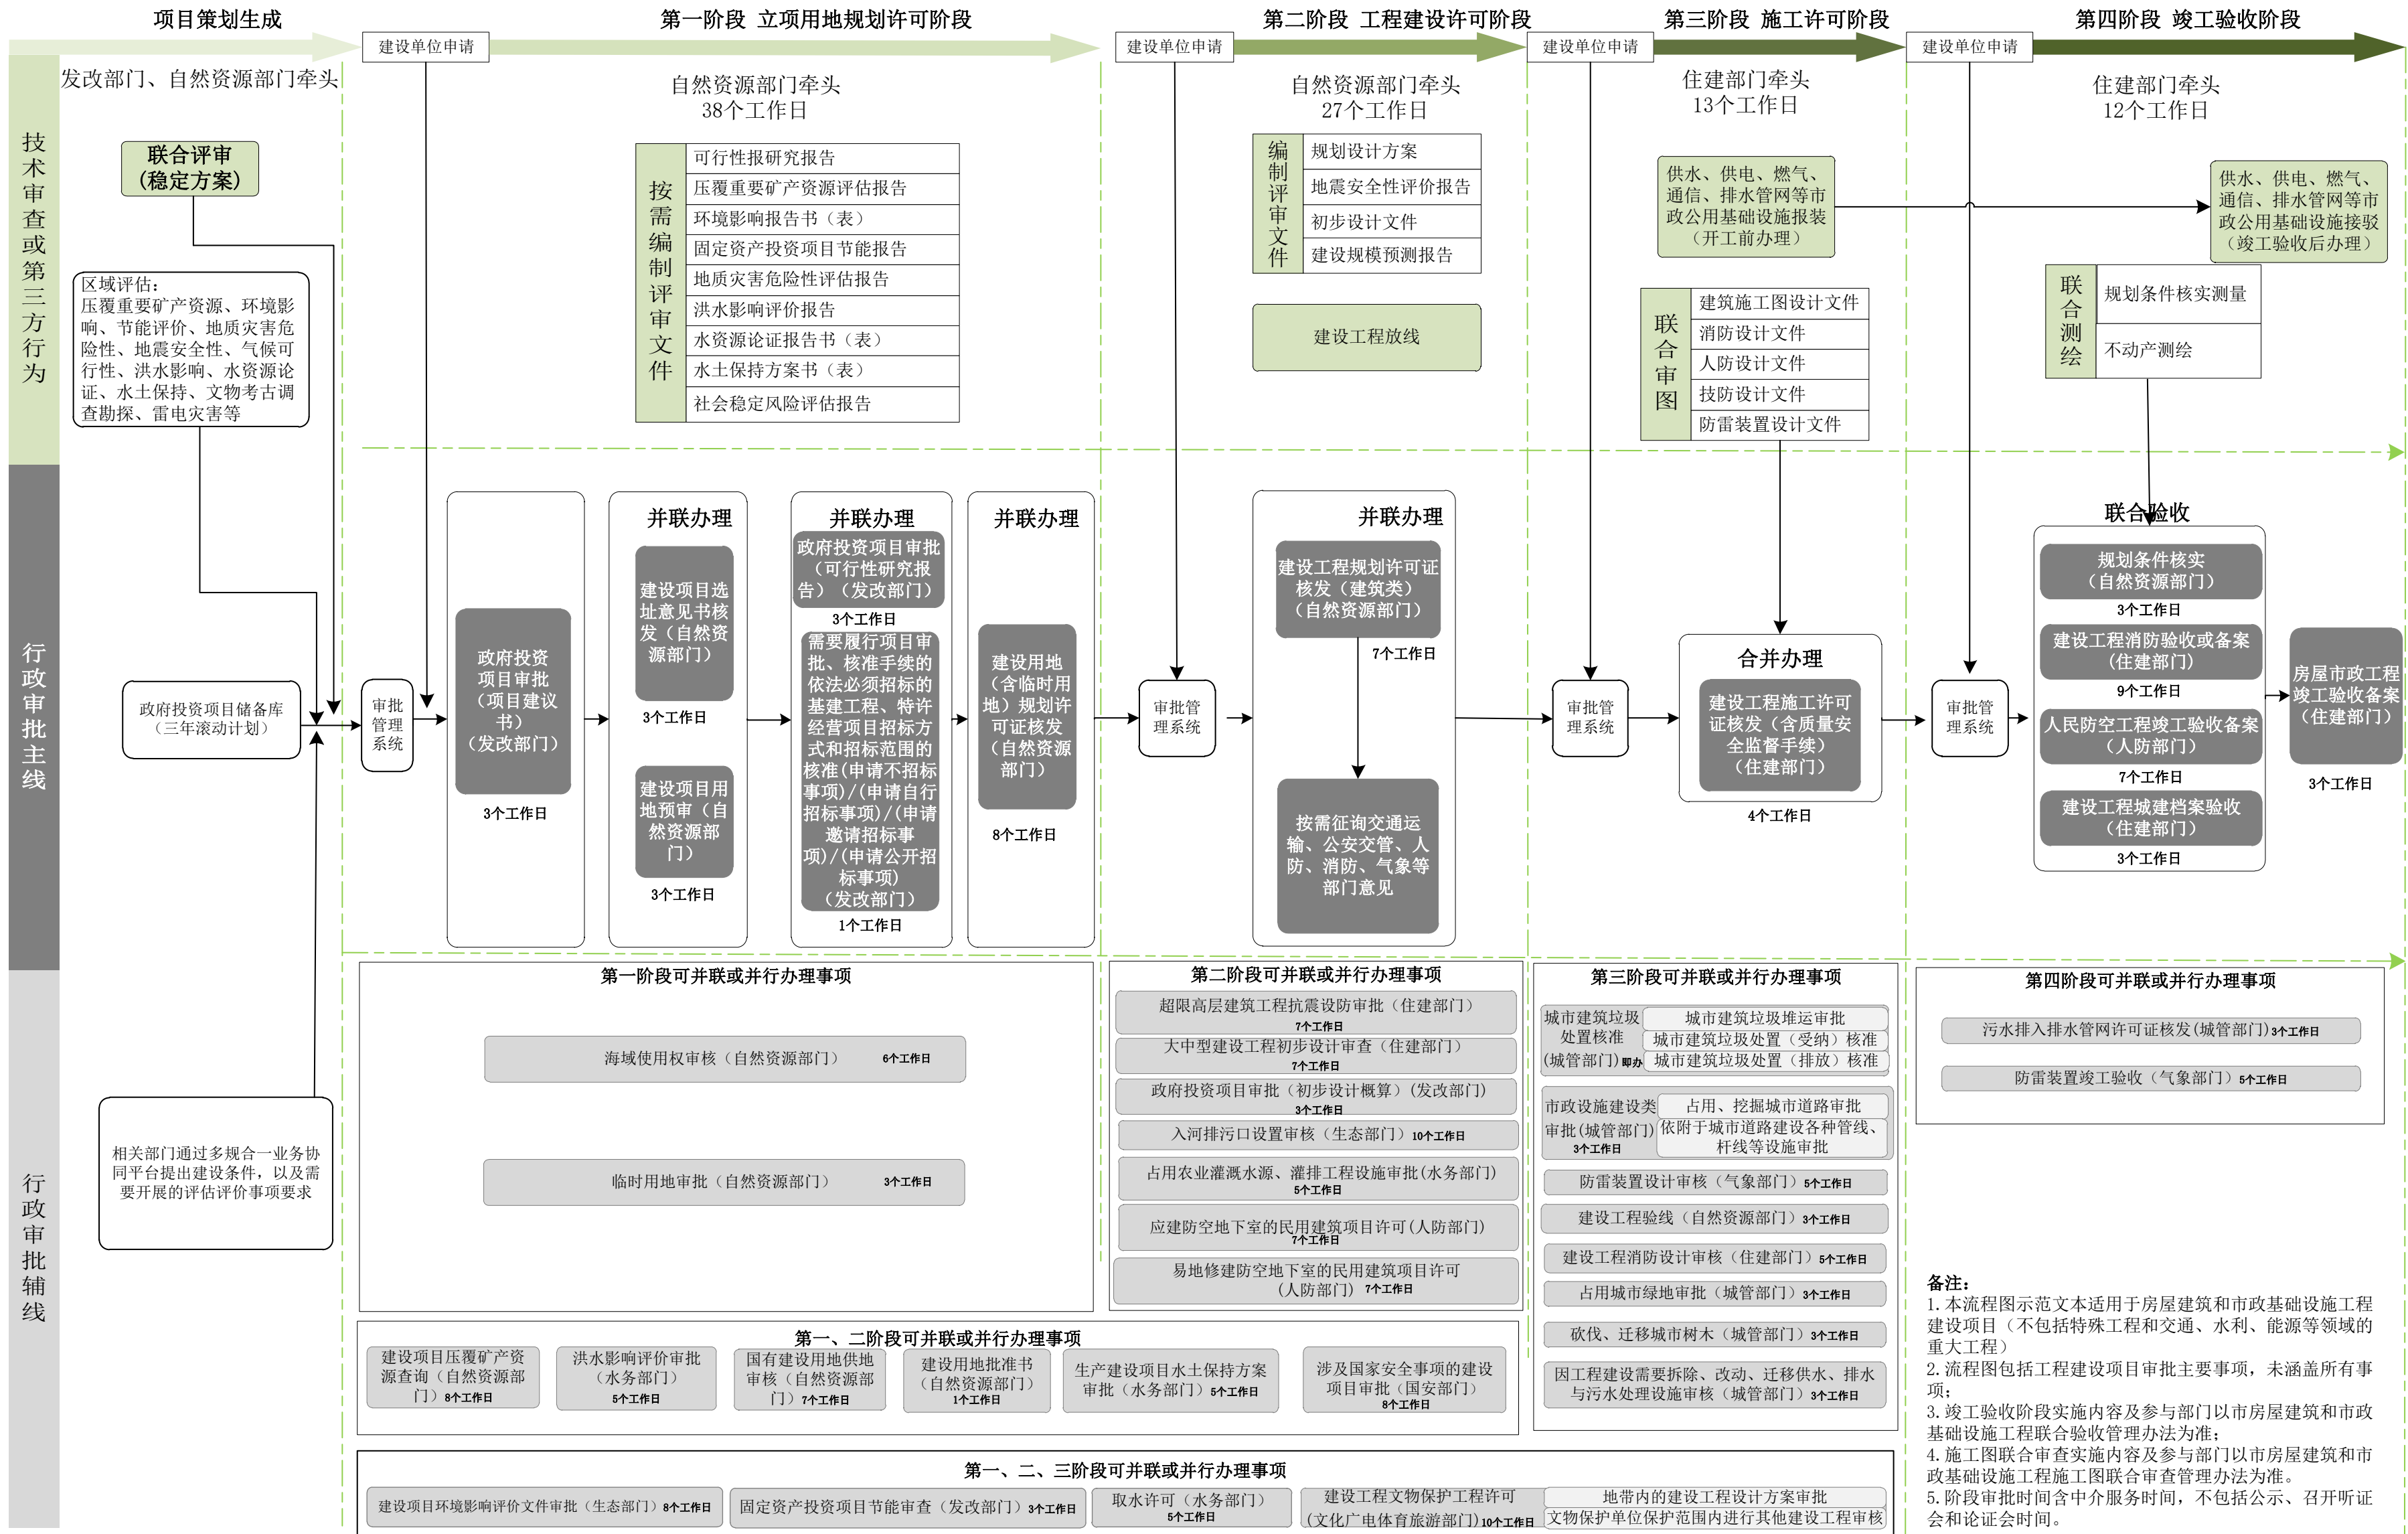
项目策划生成

第一阶段 立项用地规划许可阶段

第二阶段 工程建设许可阶段

第三阶段 施工许可阶段

第四阶段 竣工验收阶段

建设单位申请

建设单位申请

建设单位申请

建设单位申请

技术审查或第三方行为

发改部门、自然资源部门牵头

联合评审
(稳定方案)

区域评估:
压覆重要矿产资源、环境影响、节能评价、地质灾害危险性、地震安全性、气候可行性、洪水影响、水资源论证、水土保持、文物考古调查勘探、雷电灾害等

自然资源部门牵头
38个工作日

按需编制评审文件

可行性报研究报告
压覆重要矿产资源评估报告
环境影响报告书(表)
固定资产投资项目节能报告
地质灾害危险性评估报告
洪水影响评价报告
水资源论证报告书(表)
水土保持方案书(表)
社会稳定风险评估报告

自然资源部门牵头
27个工作日

编制评审文件

规划设计方案
地震安全性评价报告
初步设计文件
建设规模预测报告

建设工程放线

住建部门牵头
13个工作日

供水、供电、燃气、通信、排水管网等市政公用基础设施报装(开工前办理)

联合审图

建筑施工图设计文件
消防设计文件
人防设计文件
技防设计文件
防雷装置设计文件

住建部门牵头
12个工作日

供水、供电、燃气、通信、排水管网等市政公用基础设施接驳(竣工验收后办理)

联合测绘

规划条件核实测量
不动产测绘

行政审批主线

政府投资项目储备库(三年滚动计划)

审批管理系统

政府投资项目审批(项目建议书)(发改部门)

3个工作日

并联办理

建设项目选址意见书核发(自然资源部门)

3个工作日

建设项目用地预审(自然资源部门)

3个工作日

并联办理

政府投资项目审批(可行性研究报告)(发改部门)

3个工作日

需要履行项目审批、核准手续的依法必须招标的基建工程、特许经营项目招标方式和招标范围的核准(申请不招标事项)/(申请自行招标事项)/(申请邀请招标事项)/(申请公开招标事项)(发改部门)

1个工作日

并联办理

建设用地(含临时用地)规划许可证核发(自然资源部门)

8个工作日

审批管理系统

并联办理

建设工程规划许可证核发(建筑类)(自然资源部门)

7个工作日

按需征询交通运输、公安交管、人防、消防、气象等部门意见

审批管理系统

合并办理

建设工程施工许可证核发(含质量安全监督手续)(住建部门)

4个工作日

审批管理系统

联合验收

规划条件核实(自然资源部门)

3个工作日

建设工程消防验收或备案(住建部门)

9个工作日

人民防空工程竣工验收备案(人防部门)

7个工作日

建设工程城建档案验收(住建部门)

3个工作日

房屋市政工程竣工验收备案(住建部门)

3个工作日

行政审批辅线

相关部门通过多规合一业务协同平台提出建设条件,以及需要开展的评估评价事项要求

第一阶段可并联或并行办理事项

海域使用权审核(自然资源部门) 6个工作日

临时用地审批(自然资源部门) 3个工作日

第二阶段可并联或并行办理事项

超限高层建筑工程抗震设防审批(住建部门) 7个工作日

大中型建设工程初步设计审查(住建部门) 7个工作日

政府投资项目审批(初步设计概算)(发改部门) 3个工作日

入河排污口设置审核(生态部门) 10个工作日

占用农业灌溉水源、灌排工程设施审批(水务部门) 5个工作日

应建防空地下室的民用建筑项目许可(人防部门) 7个工作日

易地修建防空地下室的民用建筑项目许可(人防部门) 7个工作日

第三阶段可并联或并行办理事项

城市建筑垃圾处置核准(城管部门)即办

城市建筑垃圾堆运审批
城市建筑垃圾处置(受纳)核准
城市建筑垃圾处置(排放)核准

市政设施建设类审批(城管部门) 3个工作日

占用、挖掘城市道路审批
依附于城市道路建设各种管线、杆线等设施审批

防雷装置设计审核(气象部门) 5个工作日

建设工程验线(自然资源部门) 3个工作日

建设工程消防设计审核(住建部门) 5个工作日

占用城市绿地审批(城管部门) 3个工作日

砍伐、迁移城市树木(城管部门) 3个工作日

因工程建设需要拆除、改动、迁移供水、排水与污水处理设施审核(城管部门) 3个工作日

第四阶段可并联或并行办理事项

污水排入排水管网许可证核发(城管部门) 3个工作日

防雷装置竣工验收(气象部门) 5个工作日

第一、二阶段可并联或并行办理事项

建设项目压覆矿产资源查询(自然资源部门) 8个工作日

洪水影响评价审批(水务部门) 5个工作日

国有建设用地供地审核(自然资源部门) 7个工作日

建设用地批准书(自然资源部门) 1个工作日

生产建设项目水土保持方案审批(水务部门) 5个工作日

涉及国家安全事项的建设项目审批(国安部门) 8个工作日

第一、二、三阶段可并联或并行办理事项

建设项目环境影响评价文件审批(生态部门) 8个工作日

固定资产投资项目节能审查(发改部门) 3个工作日

取水许可(水务部门) 5个工作日

建设工程文物保护工程许可(文化广电体育旅游部门) 10个工作日

地带内的建设工程设计方案审批
文物保护单位保护范围内进行其他建设工程审核

备注:
1. 本流程图示范文本适用于房屋建筑和市政基础设施工程建设项目(不包括特殊工程和交通、水利、能源等领域的重大工程)
2. 流程图包括工程建设项目审批主要事项,未涵盖所有事项;
3. 竣工验收阶段实施内容及参与部门以市房屋建筑和市政基础设施工程联合验收管理办法为准;
4. 施工图联合审查实施内容及参与部门以市房屋建筑和市政基础设施工程施工图联合审查管理办法为准。
5. 阶段审批时间含中介服务时间,不包括公示、召开听证会和论证会时间。